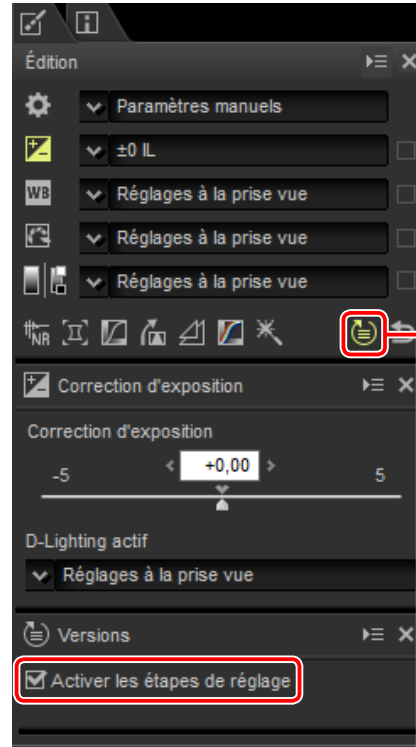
Édition

Paramètres manuels

±0 IL

WB Réglages à la prise vue

Réglages à la prise vue

Réglages à la prise vue

NR

Correction d'exposition

Correction d'exposition

+0,00

-5

5

D-Lighting actif

Réglages à la prise vue

Versions

Activer les étapes de réglage